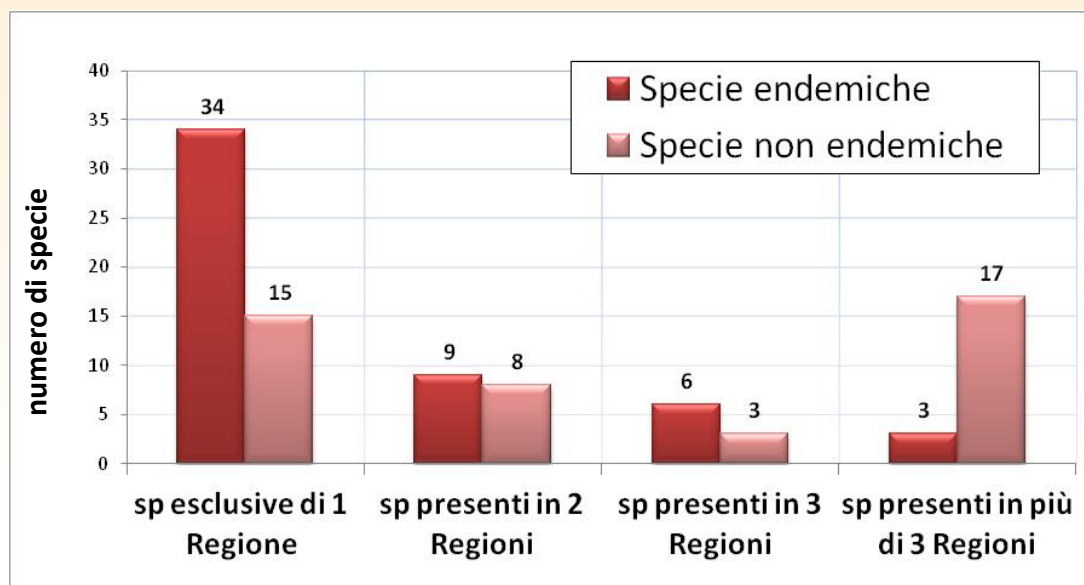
Specie endemiche
Specie non endemiche

numero di specie

40
35
30
25
20
15
10
5
0

34
15
9
8
6
3
3
17

sp esclusive di 1 Regione
sp presenti in 2 Regioni
sp presenti in 3 Regioni
sp presenti in più di 3 Regioni